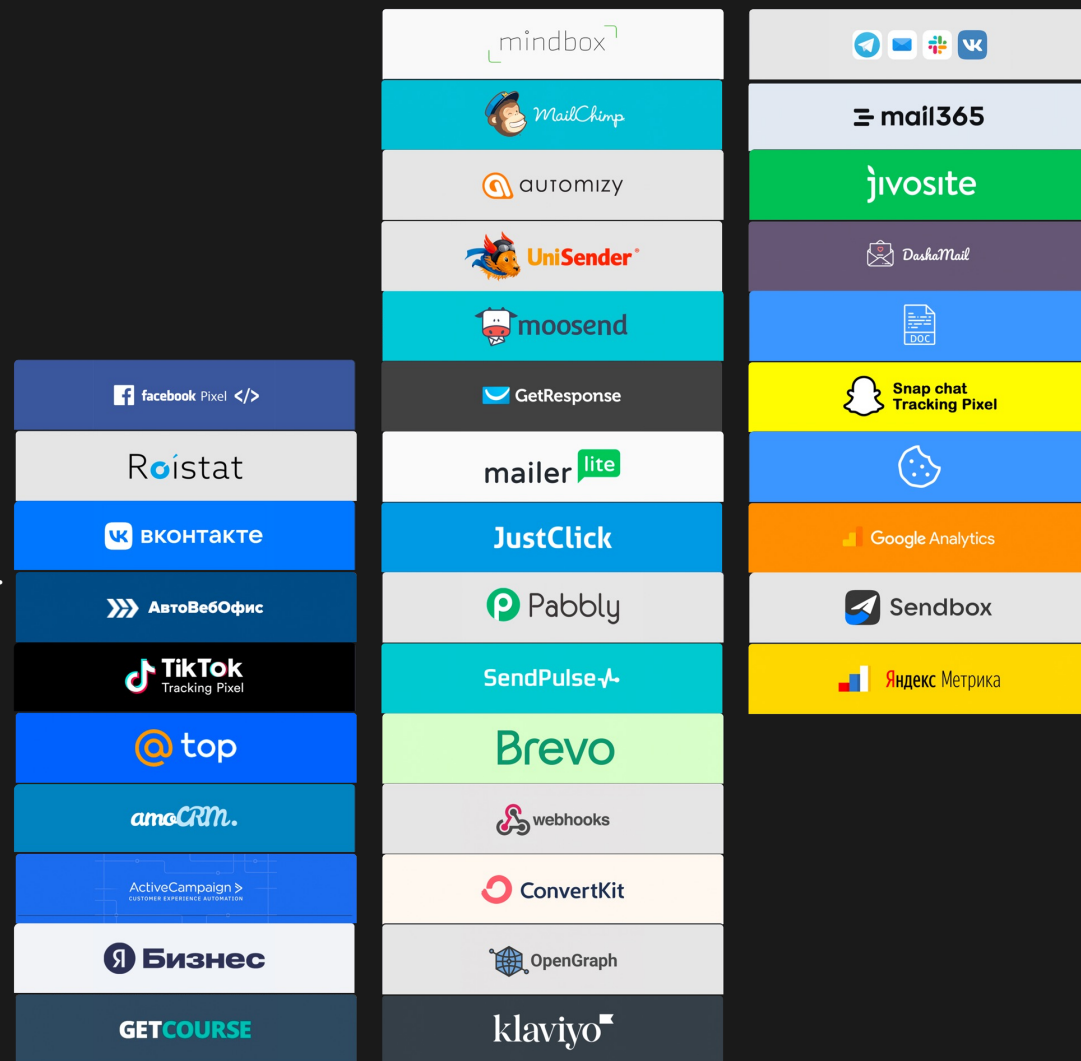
facebook Pixel </>

Roistat

вконтакте

АвтоВебОфис

TikTok
Tracking Pixel

@top

amoCRM.

ActiveCampaign >
CUSTOMER EXPERIENCE AUTOMATION

Я Бизнес

GETCOURSE

mindbox

MailChimp

automizy

UniSender

moosend

GetResponse

mailer lite

JustClick

Pabbly

SendPulse

Brevo

webhooks

ConvertKit

OpenGraph

klaviyo

mail365

jivosite

DashaMail

DOC

Snap chat
Tracking Pixel

Google Analytics

Sendbox

Яндекс Метрика